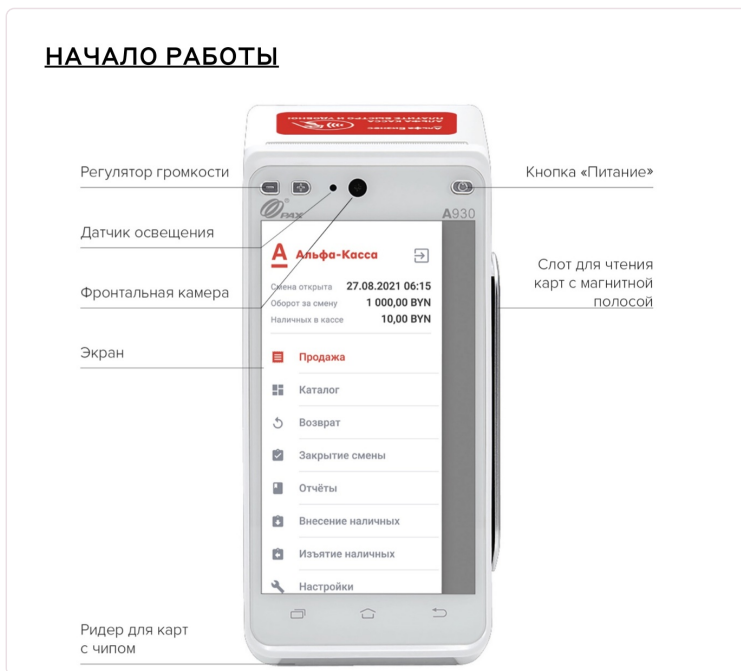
НАЧАЛО РАБОТЫ

Регулятор громкости

Датчик освещения

Фронтальная камера

Экран

Ридер для карт с чипом

Кнопка «Питание»

Слот для чтения карт с магнитной полосой

PAX

A930

Альфа-Касса

Смена открыта 27.08.2021 06:15

Оборот за смену 1 000,00 BYN

Наличных в кассе 10,00 BYN

Продажа

Каталог

Возврат

Закрытие смены

Отчёты

Внесение наличных

Изъятие наличных

Настройки